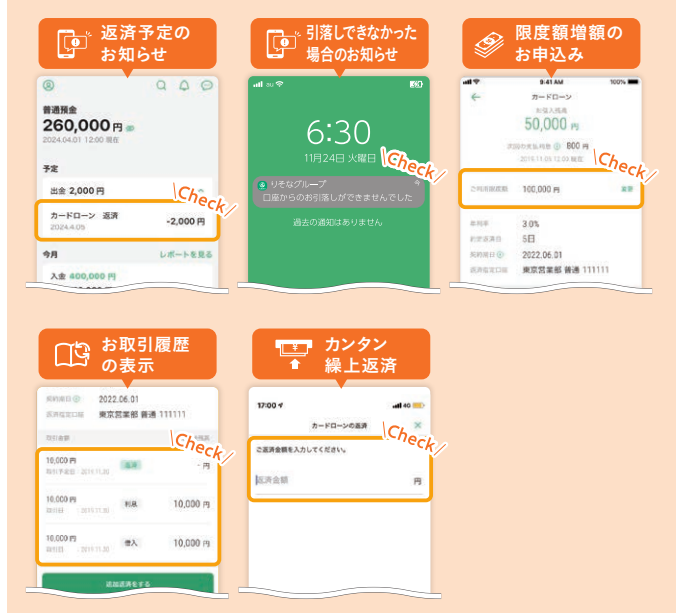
返済予定のお知らせ

普通預金
260,000円
2024.04.01 12:00 現在

予定

出金 2,000円

カードローン 返済
2024.4.05
-2,000円

Check

今月
レポートを見る

入金 400,000円

引落しできなかった場合のお知らせ

au

6:30
11月24日 火曜日

Check

りそなグループ
口座からのお引落しができませんでした

過去の通知はありません

限度額増額のお申込み

9:41 AM
100%

カードローン

お借入残高
50,000円

次回のお支払い額 800円
2019.11.05 12:03 現在

ご利用限度額
100,000円
変更

Check

年利率 3.0%
約定返済日 5日
契約開始日 2022.06.01
返済指定口座 東京営業部 普通 111111

お取引履歴の表示

契約開始日 2022.06.01
返済指定口座 東京営業部 普通 111111

取引金額

Check

10,000円
取引予定日：2019.11.30
返済
-円

10,000円
取引日：2019.11.30
利息
10,000円

10,000円
取引日：2019.11.30
借入
10,000円

追加返済をする

カンタン繰上返済

17:00
4G

カードローンの返済

Check

ご返済金額を入力してください。

返済金額
円